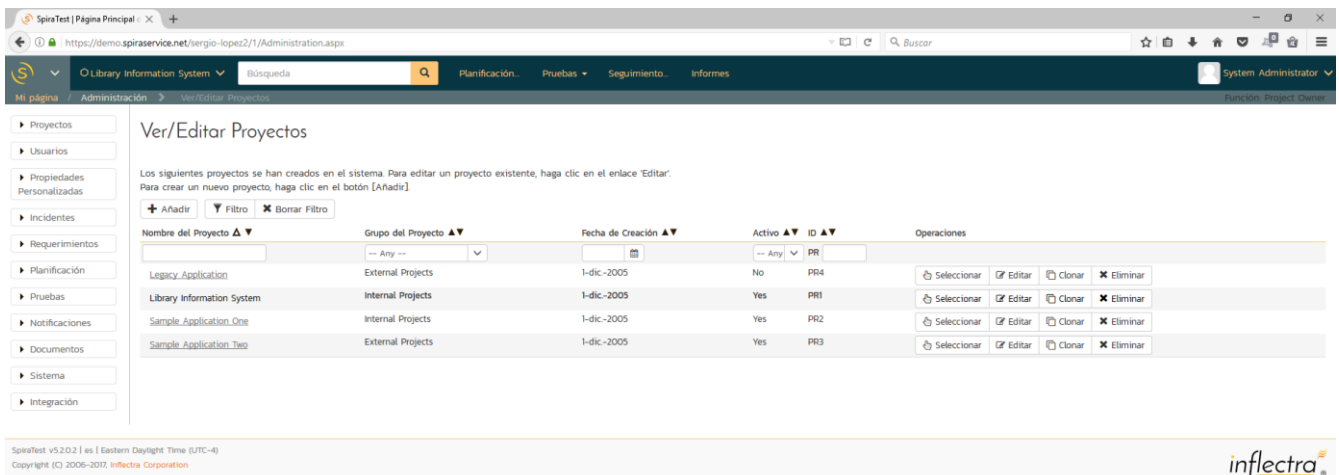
SpiraTest | Página Principal

https://demo.spiraservice.net/sergio-lopez2/1/Administration.aspx

Buscar

Library Information System

Búsqueda

Planificación

Pruebas

Seguimiento

Informes

System Administrator

Mi página / Administración > Ver/Editar Proyectos

Función: Project Owner

Proyectos
Usuarios
Propiedades Personalizadas
Incidentes
Requerimientos
Planificación
Pruebas
Notificaciones
Documentos
Sistema
Integración

Ver/Editar Proyectos

Los siguientes proyectos se han creados en el sistema. Para editar un proyecto existente, haga clic en el enlace 'Editar'.
Para crear un nuevo proyecto, haga clic en el botón [Añadir].

Añadir | Filtro | Borrar Filtro

| Nombre del Proyecto | Grupo del Proyecto | Fecha de Creación | Activo | ID | Operaciones |
|---|---|---|---|---|---|
| | -- Any -- | | -- Any | PR | |
| Legacy Application | External Projects | 1-dic.-2005 | No | PR4 | Seleccionar Editar Clonar Eliminar |
| Library Information System | Internal Projects | 1-dic.-2005 | Yes | PR1 | Seleccionar Editar Clonar Eliminar |
| Sample Application One | Internal Projects | 1-dic.-2005 | Yes | PR2 | Seleccionar Editar Clonar Eliminar |
| Sample Application Two | External Projects | 1-dic.-2005 | Yes | PR3 | Seleccionar Editar Clonar Eliminar |

SpiraTest v5.2.0.2 | es | Eastern Daylight Time (UTC-4)
Copyright (C) 2006-2017, Inflectra Corporation

inflectra.